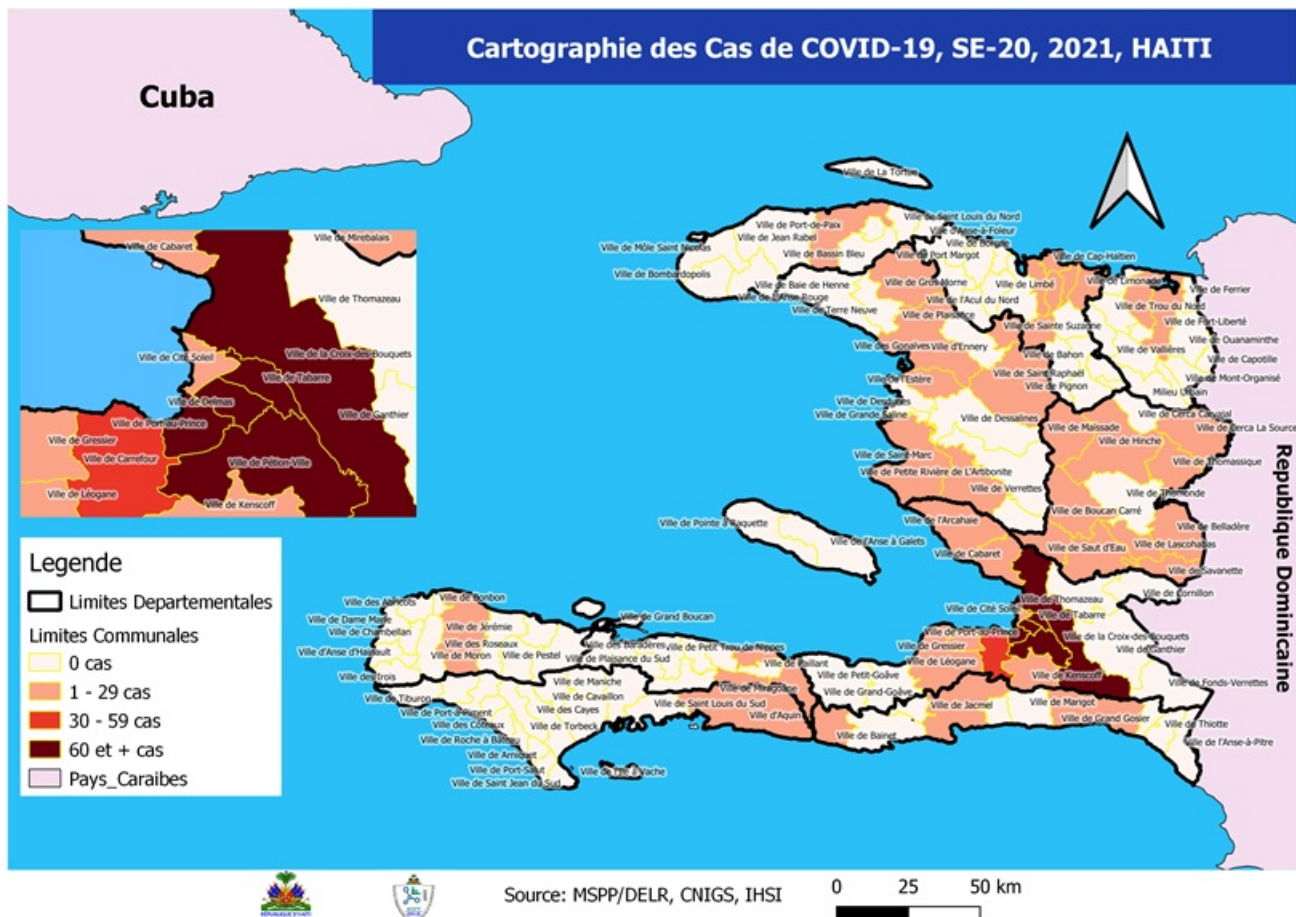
Cartographie des Cas de COVID-19, SE-20, 2021, HAITI

Cuba

Republique Dominicaine

Ville de Cabaret
Ville de Mirebalais
Ville de Thomazeau
Ville de Cité Soleil
Ville de la Croix-des-Bouquets
Ville de Tabarre
Ville de Delmas
Ville de Ganthier
Ville de Gressier
Ville de Port-au-Prince
Ville de Carrefour
Ville de Pétion-Ville
Ville de Léogane
Ville de Kenscoff

Ville de La Tortue
Ville de Port-de-Paix
Ville de Saint Louis du Nord
Ville d'Anse-à-Foleur
Ville de Môle Saint Nicolas
Ville de Jean Rabel
Ville de Borgne
Ville de Bassin Bleu
Ville de Port Margot
Ville de Cap-Haïtien
Ville de Bombardopolis
Ville de Limbé
Ville de Limonade
Ville de Ferrier
Ville de Baie de Henne
Ville de Gros Morne
Ville de l'Anse Rouge
Ville de l'Acul du Nord
Ville de Trou du Nord
Ville de Terre Neuve
Ville de Plaisance
Ville de Fort-Liberté
Ville de Sainte Suzanne
Ville de Ouanaminthe
Ville des Gonaïves
Ville d'Ennery
Ville de Vallières
Ville de Capotille
Ville de Bahon
Ville de Mont-Organisé
Ville de Saint Raphaël
Ville de l'Estère
Ville de Pignon
Milieu Urbain
Ville de Desdunes
Ville de Dessalines
Ville de Grande Saline
Ville de Cerca Carvajal
Ville de Maïssade
Ville de Cerca La Source
Ville de Hinche
Ville de Saint-Marc
Ville de Petite Rivière de L'Artibonite
Ville de Thomassique
Ville de Verrettes
Ville de Thomonde
Ville de Pointe à Raquette
Ville de Boucan Carré
Ville de l'Arcahaie
Ville de Belladère
Ville de l'Anse à Galets
Ville de Lascahobas
Ville de Cabaret
Ville de Saut d'Eau
Ville de Savanette
Ville de Cornillon
Ville des Abricots
Ville de Bonbon
Ville de Thomazeau
Ville de Dame Marie
Ville de Grand Boucan
Ville de Cité Soleil
Ville de Tabarre
Ville de Jérémie
Ville de Chambellan
Ville de la Croix-des-Bouquets
Ville des Roseaux
Ville des Baradères
Ville de Petit Trou de Nippes
Ville de Port-au-Prince
Ville d'Anse d'Hainault
Ville de Ganthier
Ville de Moron
Ville de Pestel
Ville de Gressier
Ville de Plaisance du Sud
Ville de Paillant
Ville de Léogane
Ville des Irois
Ville de Maniche
Ville de Petit-Goâve
Ville de Kenscoff
Ville de Fonds-Verrettes
Ville de Miragoâne
Ville de Tiburon
Ville de Cavaillon
Ville de Grand-Goâve
Ville de Port-à-Piment
Ville de Saint Louis du Sud
Ville d'Aquin
Ville de Jacmel
Ville de Marigot
Ville des Cayes
Ville des Coteaux
Ville de Torbeck
Ville de Grand Gosier
Ville de Thiotte
Ville de Roche à Bateau
Ville de Bainet
Ville de l'Anse-à-Pitre
Ville de Arniquet
Ville de Port-Salut
Ville de l'Ile à Vache
Ville de Saint Jean du Sud

Legende
Limites Departementales
Limites Communales
0 cas
1 - 29 cas
30 - 59 cas
60 et + cas
Pays_Caraibes

Source: MSPP/DELR, CNIGS, IHSI
0 25 50 km